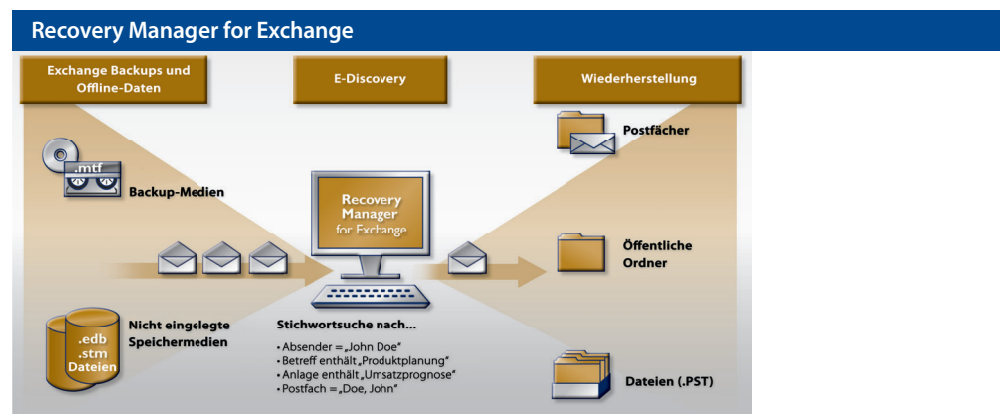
Recovery Manager for Exchange

Exchange Backups und Offline-Daten

E-Discovery

Wiederherstellung

.mtf

Backup-Medien

Recovery Manager for Exchange

Postfächer

Öffentliche Ordner

.edb .stm Dateien

Nicht eingelegte Speichermedien

Stichwortsuche nach...

• Absender = „John Doe"
• Betreff enthält „Produktplanung"
• Anlage enthält „Umsatzprognose"
• Postfach = „Doe, John"

Dateien (.PST)